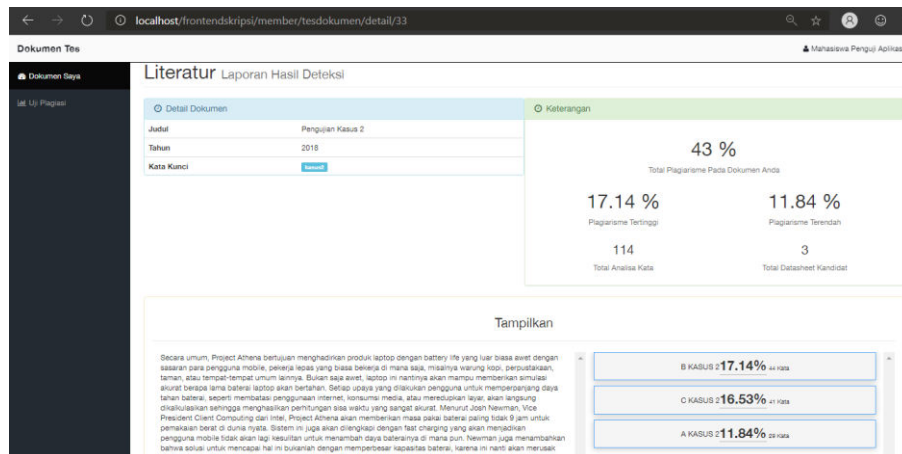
localhost/frontendskripsi/member/tesdokumen/detail/33

Dokumen Tes

Mahasiswa Penguji Aplikas

Dokumen Saya

Uji Plagiasi

Literatur Laporan Hasil Deteksi

Detail Dokumen

| Judul | Pengujian Kasus 2 |
|---|---|
| Tahun | 2018 |
| Kata Kunci | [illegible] |

Keterangan

43 %

Total Plagiarisme Pada Dokumen Anda

17.14 %

Plagiarisme Tertinggi

11.84 %

Plagiarisme Terendah

114

Total Analisa Kata

3

Total Datasheet Kandidat

Tampilkan

Secara umum, Project Athena bertujuan menghadirkan produk laptop dengan battery life yang luar biasa awet dengan sasaran para pengguna mobile, pekerja lepas yang biasa bekerja di mana saja, misalnya warung kopi, perpustakaan, taman, atau tempat-tempat umum lainnya. Bukan saja awet, laptop ini nantinya akan mampu memberikan simulasi akurat berapa lama baterai laptop akan bertahan. Setiap upaya yang dilakukan pengguna untuk memperpanjang daya tahan baterai, seperti membatasi penggunaan internet, konsumsi media, atau meredupkan layar, akan langsung dikalkulasikan sehingga menghasilkan perhitungan sisa waktu yang sangat akurat. Menurut Josh Newman, Vice President Client Computing dari Intel, Project Athena akan memberikan masa pakai baterai paling tidak 9 jam untuk pemakaian berat di dunia nyata. Sistem ini juga akan dilengkapi dengan fast charging yang akan menjadikan pengguna mobile tidak akan lagi kesulitan untuk menambah daya baterainya di mana pun. Newman juga menambahkan bahwa solusi untuk mencapai hal ini bukanlah dengan memperbesar kapasitas baterai, karena ini nanti akan merusak

B KASUS 2 17.14% 44 Kata

C KASUS 2 16.53% 41 Kata

A KASUS 2 11.84% 29 Kata